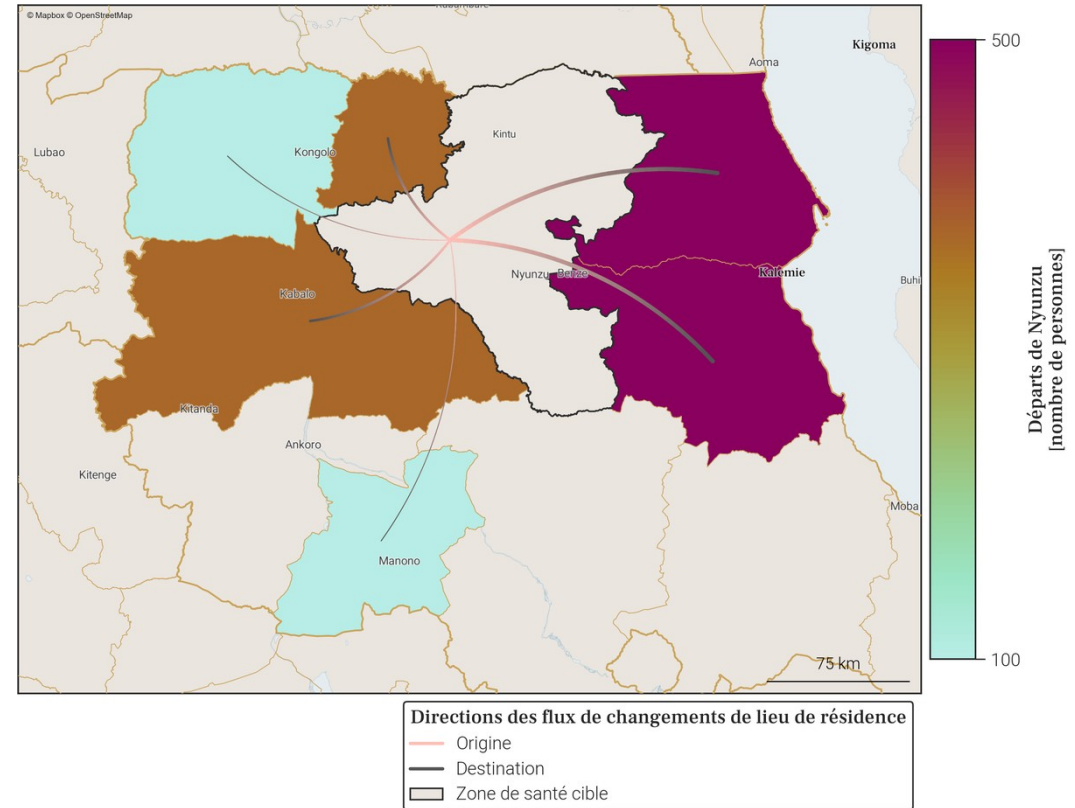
© Mapbox © OpenStreetMap

Kigoma
Aoma
Lubao
Kongolo
Kintu
Nyunzu
Bendera
Kalemie
Buhi
Kabalo
Kitanda
Ankoro
Kitenge
Moba
Manono
75 km

500
100
Départs de Nyunzu
[nombre de personnes]

Directions des flux de changements de lieu de résidence
Origine
Destination
Zone de santé cible